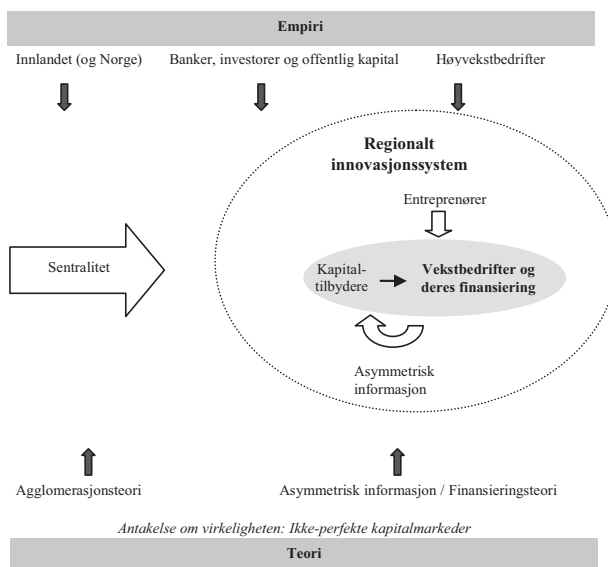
Empiri

Innlandet (og Norge)

Banker, investorer og offentlig kapital

Høyvekstbedrifter

Regionalt innovasjonssystem

Entreprenører

Sentralitet

Kapitaltilbydere

Vekstbedrifter og deres finansiering

Asymmetrisk informasjon

Agglomerasjonsteori

Asymmetrisk informasjon / Finansieringsteori

Antakelse om virkeligheten: Ikke-perfekte kapitalmarkeder

Teori